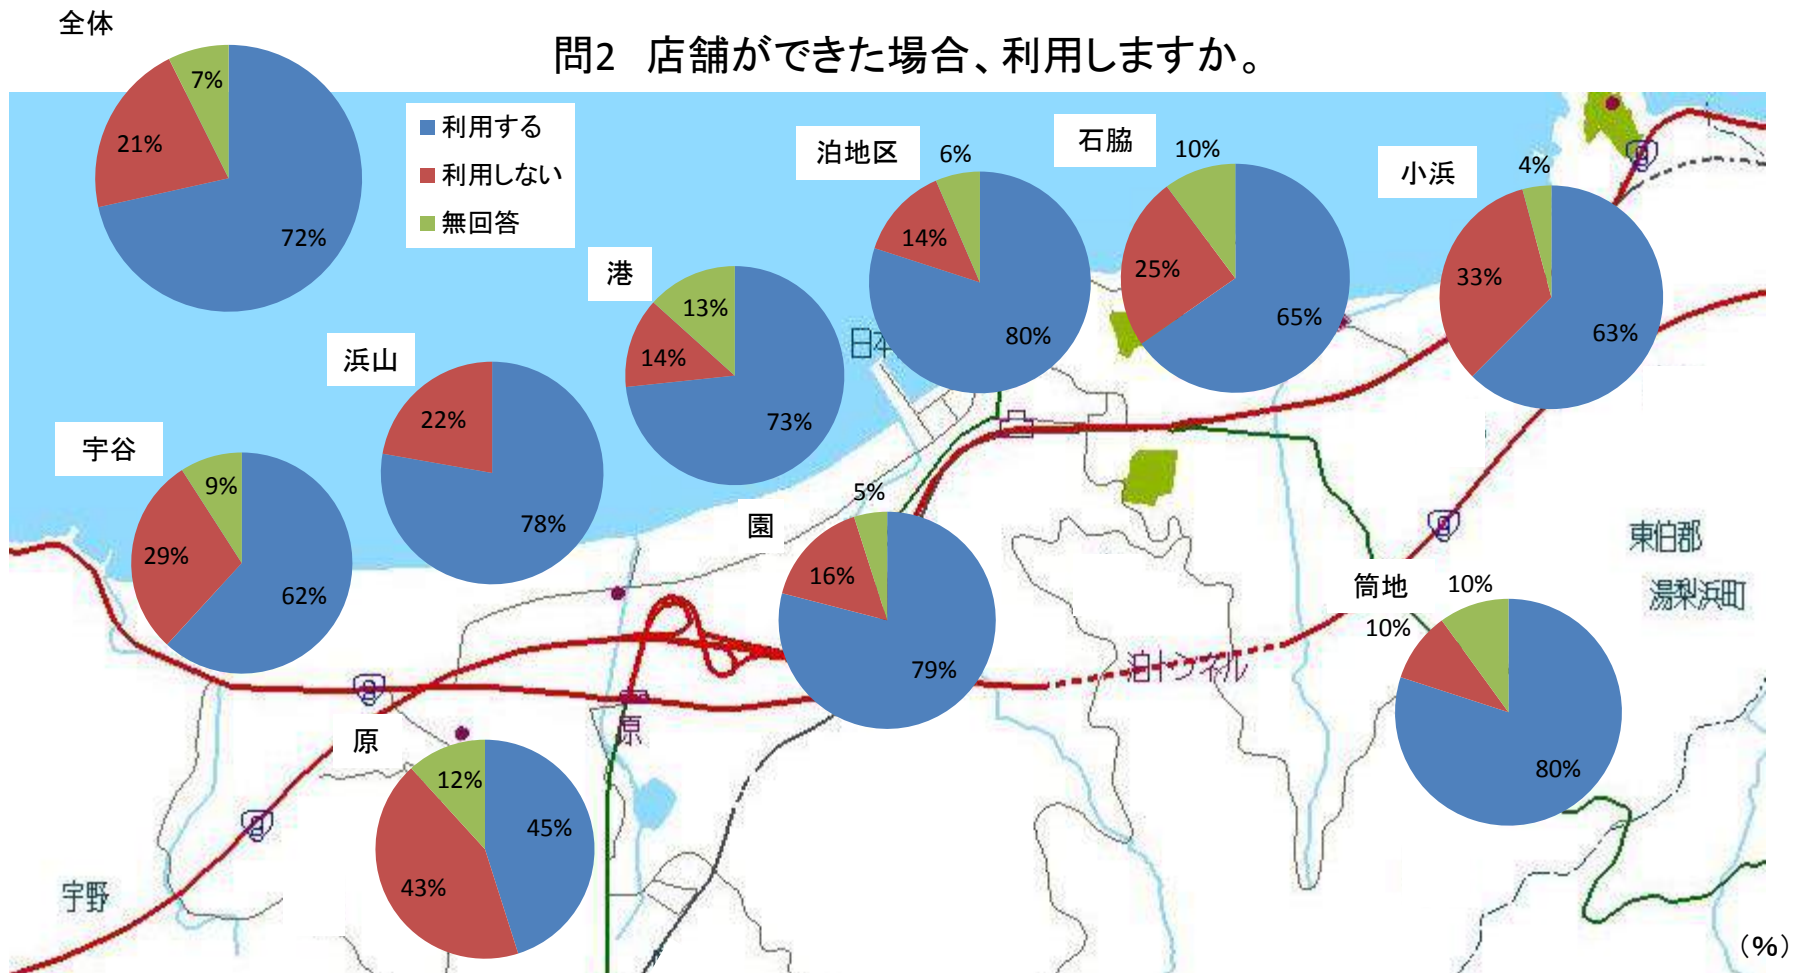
全体

問2　店舗ができた場合、利用しますか。

7%
21%
72%

利用する
利用しない
無回答

泊地区
6%
14%
80%

石脇
10%
25%
65%

小浜
4%
33%
63%

港
13%
14%
73%

浜山
22%
78%

宇谷
9%
29%
62%

日本

5%
園
16%
79%

東伯郡
湯梨浜町

筒地
10%
10%
80%

泊トンネル

原
12%
45%
43%

原

宇野

（%）